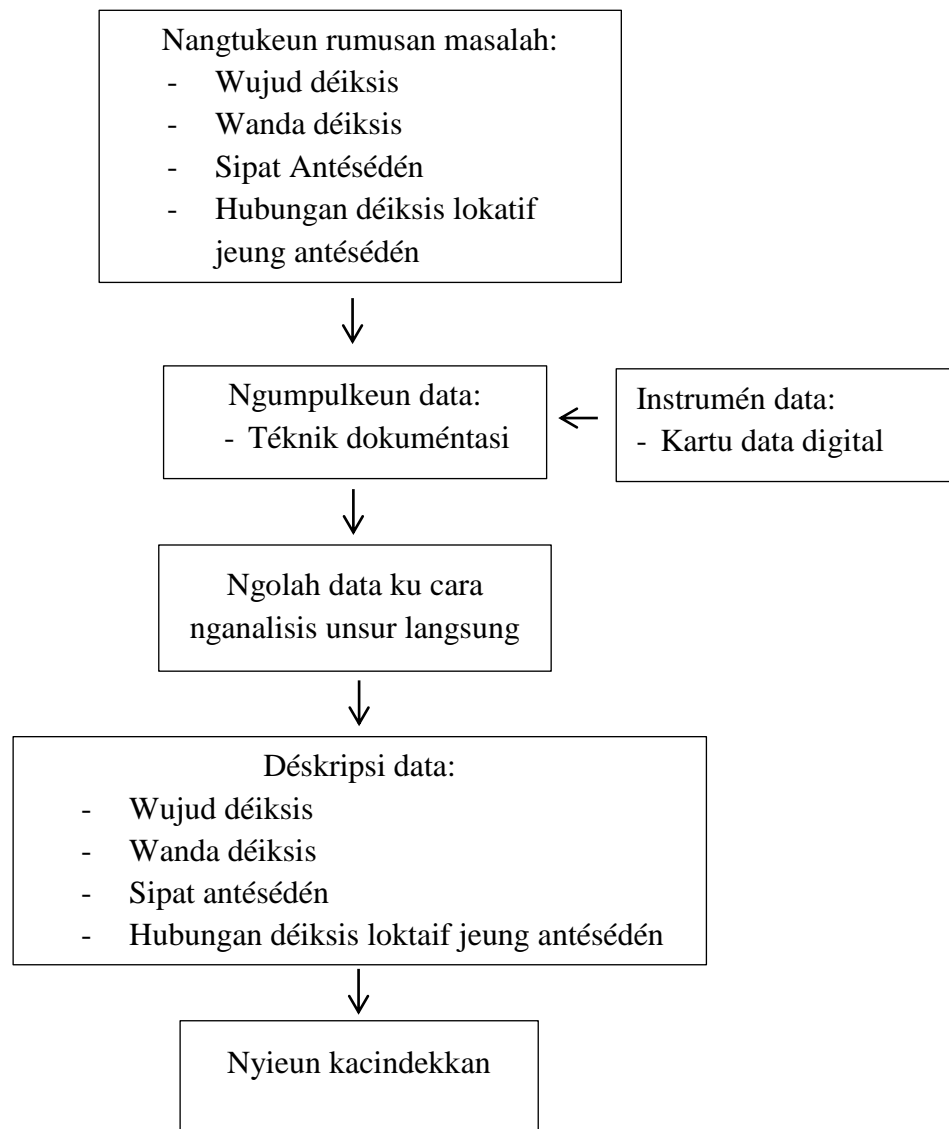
Nangtukeun rumusan masalah:
- Wujud déiksis
- Wanda déiksis
- Sipat Antésédén
- Hubungan déiksis lokatif jeung antésédén

Ngumpulkeun data:
- Téknik dokuméntasi

Instrumén data:
- Kartu data digital

Ngolah data ku cara nganalisis unsur langsung

Déskripsi data:
- Wujud déiksis
- Wanda déiksis
- Sipat antésédén
- Hubungan déiksis loktaif jeung antésédén

Nyieun kacindekkan